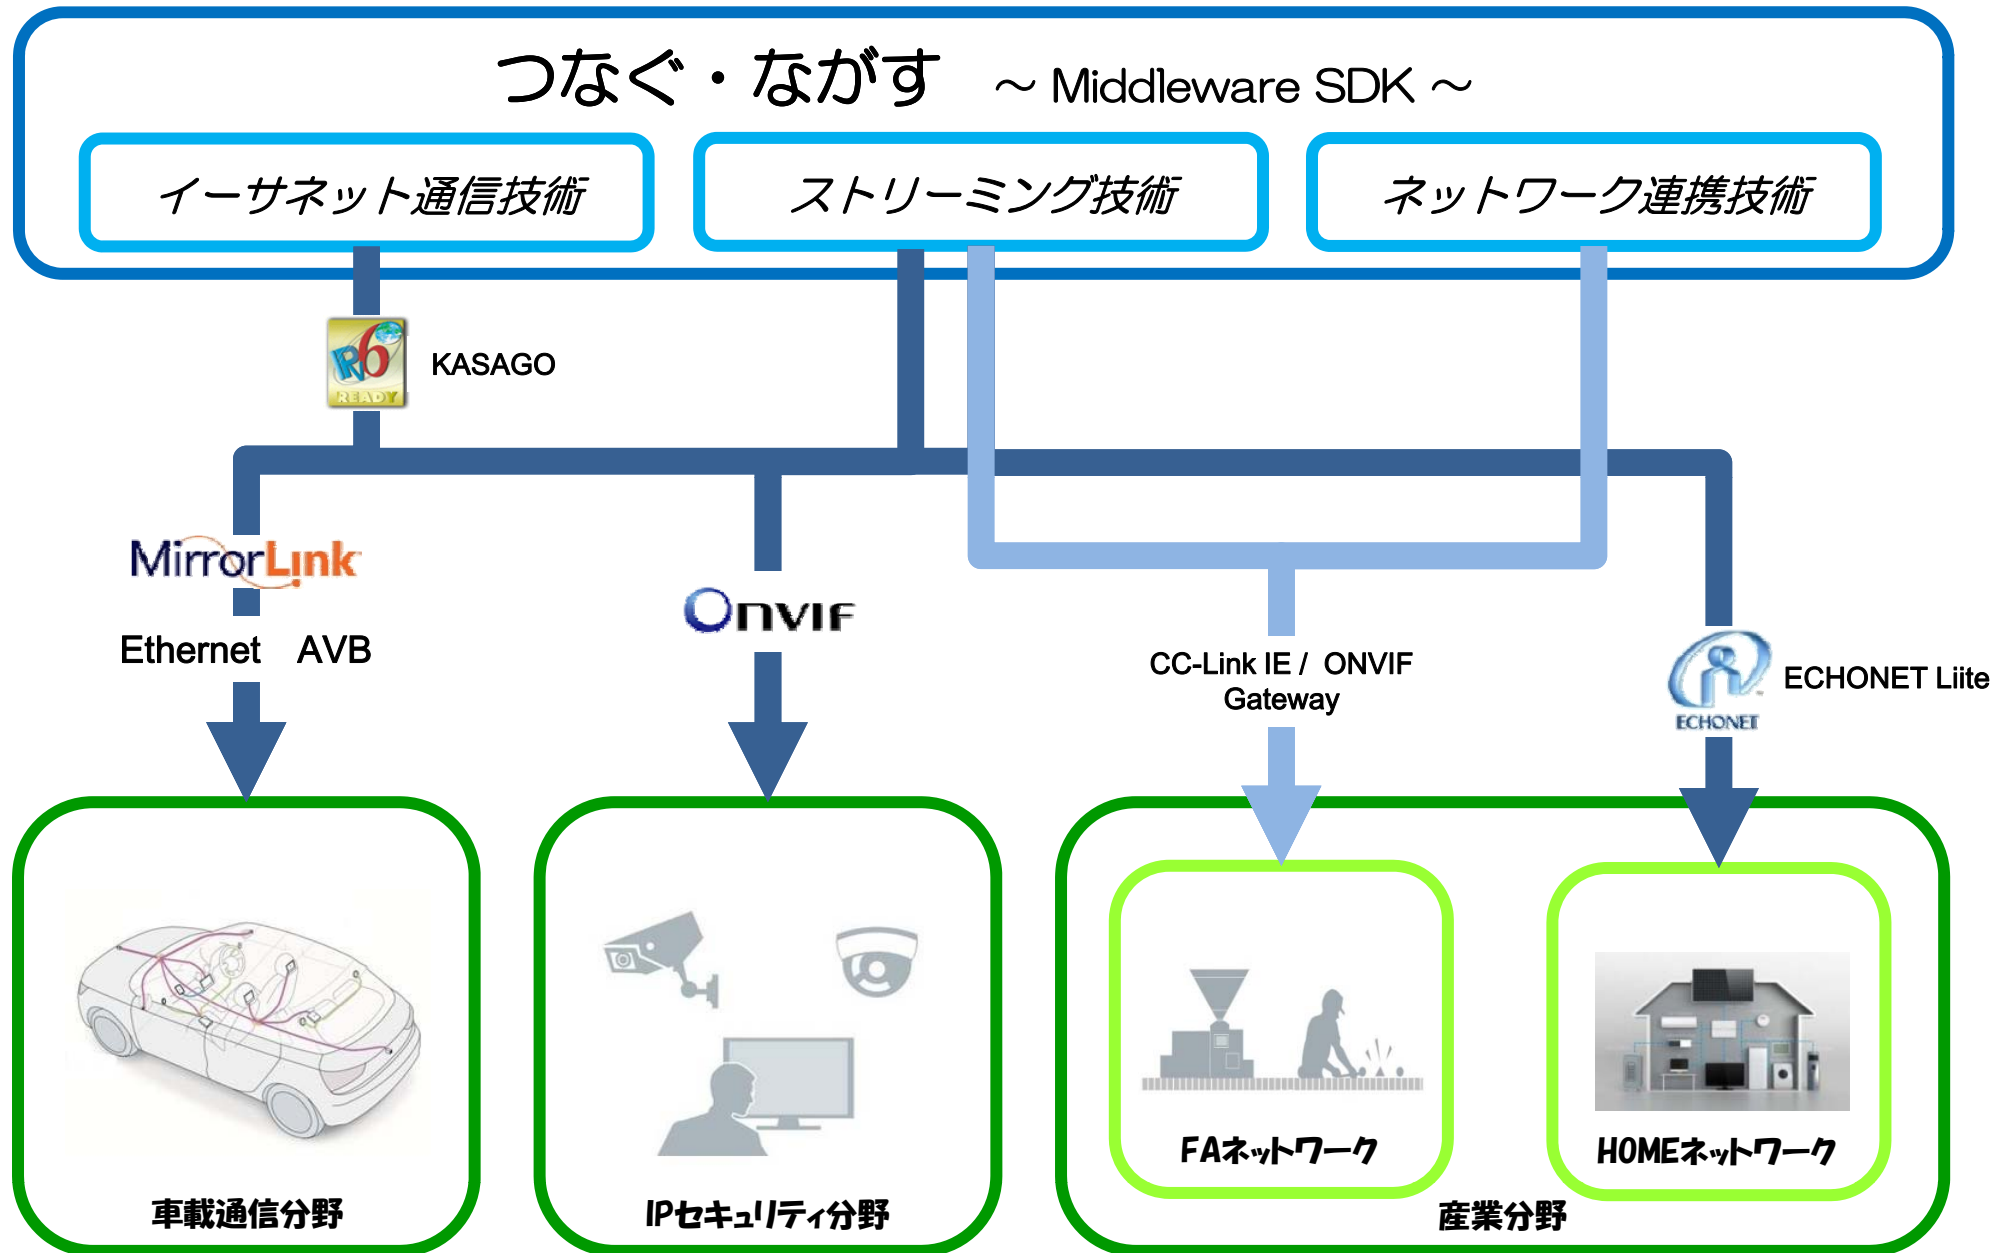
つなぐ・ながす ～ Middleware SDK ～

イーサネット通信技術

ストリーミング技術

ネットワーク連携技術

IPv6 READY

KASAGO

MirrorLink

Ethernet AVB

ONVIF

CC-Link IE / ONVIF Gateway

ECHONET

ECHONET Liite

車載通信分野

IPセキュリティ分野

FAネットワーク

HOMEネットワーク

産業分野